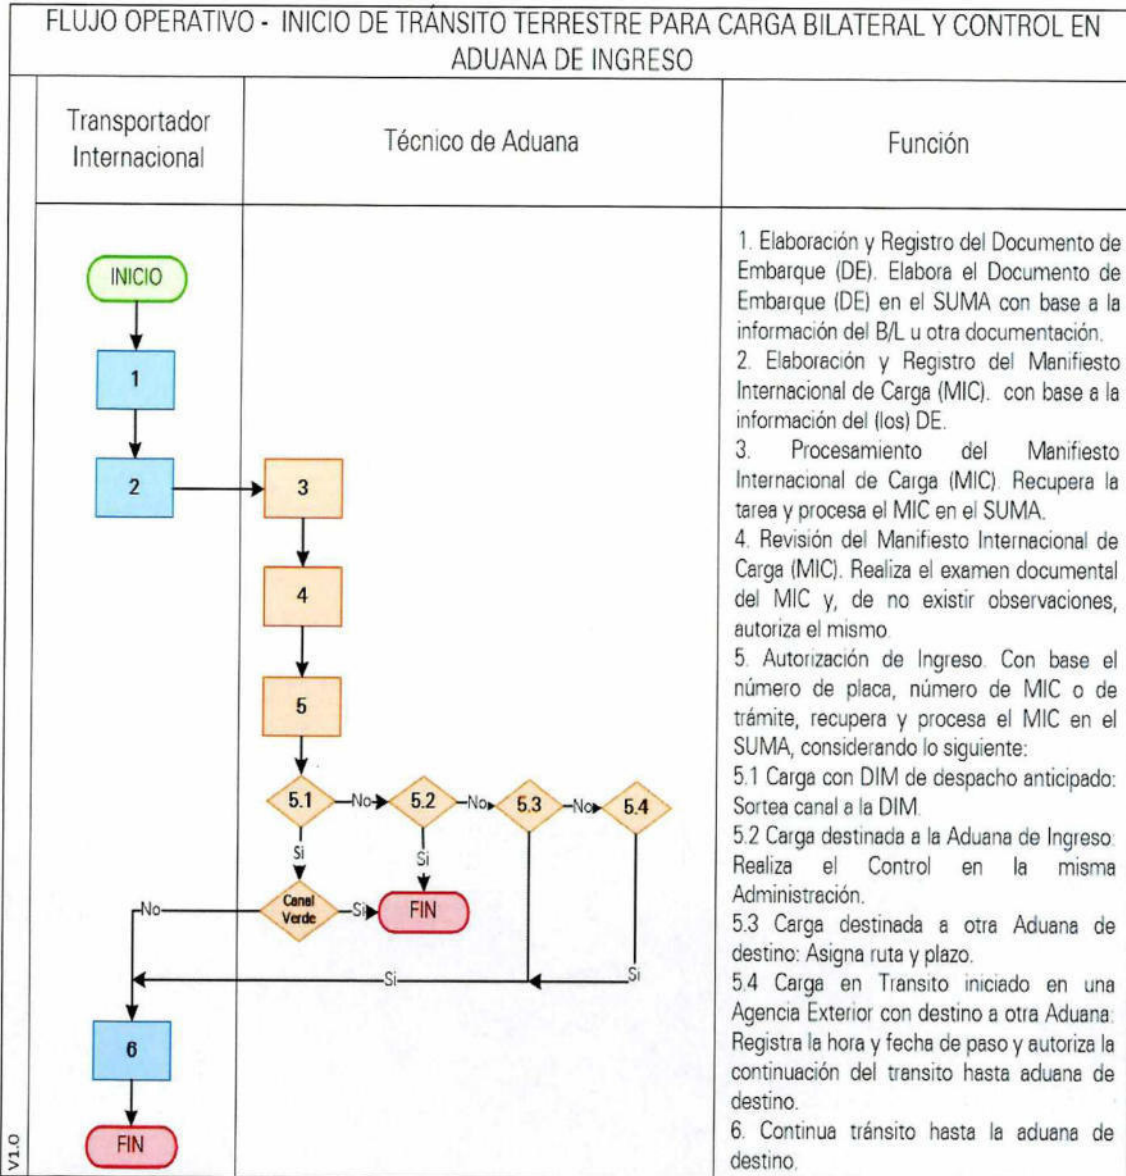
FLUJO OPERATIVO - INICIO DE TRÁNSITO TERRESTRE PARA CARGA BILATERAL Y CONTROL EN ADUANA DE INGRESO

| Transportador Internacional | Técnico de Aduana | Función |
|---|---|---|

INICIO

1

2

3

4

5

5.1

No

5.2

No

5.3

No

5.4

Si

Si

No

Canal Verde

Si

FIN

Si

Si

6

FIN

1. Elaboración y Registro del Documento de Embarque (DE). Elabora el Documento de Embarque (DE) en el SUMA con base a la información del B/L u otra documentación.
2. Elaboración y Registro del Manifiesto Internacional de Carga (MIC). con base a la información del (los) DE.
3. Procesamiento del Manifiesto Internacional de Carga (MIC). Recupera la tarea y procesa el MIC en el SUMA.
4. Revisión del Manifiesto Internacional de Carga (MIC). Realiza el examen documental del MIC y, de no existir observaciones, autoriza el mismo.
5. Autorización de Ingreso. Con base el número de placa, número de MIC o de trámite, recupera y procesa el MIC en el SUMA, considerando lo siguiente:
5.1 Carga con DIM de despacho anticipado: Sortea canal a la DIM.
5.2 Carga destinada a la Aduana de Ingreso: Realiza el Control en la misma Administración.
5.3 Carga destinada a otra Aduana de destino: Asigna ruta y plazo.
5.4 Carga en Transito iniciado en una Agencia Exterior con destino a otra Aduana: Registra la hora y fecha de paso y autoriza la continuación del transito hasta aduana de destino.
6. Continua tránsito hasta la aduana de destino.

V1.0